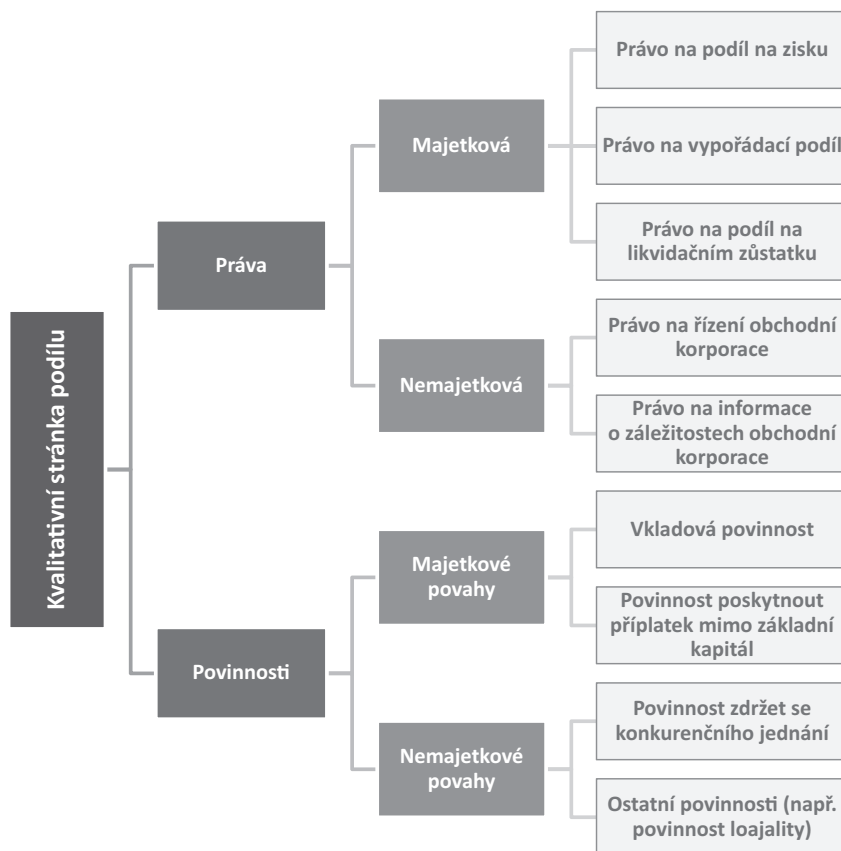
Kvalitativní stránka podílu

Práva

Majetková

Právo na podíl na zisku

Právo na vypořádací podíl

Právo na podíl na likvidačním zůstatku

Nemajetková

Právo na řízení obchodní korporace

Právo na informace o záležitostech obchodní korporace

Povinnosti

Majetkové povahy

Vkladová povinnost

Povinnost poskytnout příplatek mimo základní kapitál

Nemajetkové povahy

Povinnost zdržet se konkurenčního jednání

Ostatní povinnosti (např. povinnost loajality)